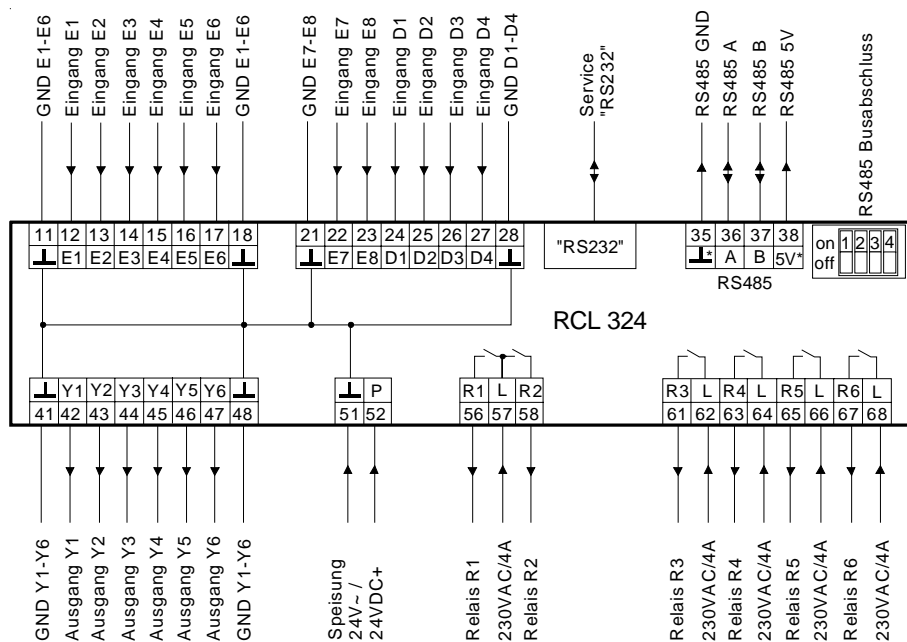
GND E1-E6
Eingang E1
Eingang E2
Eingang E3
Eingang E4
Eingang E5
Eingang E6
GND E1-E6
GND E7-E8
Eingang E7
Eingang E8
Eingang D1
Eingang D2
Eingang D3
Eingang D4
GND D1-D4
Service "RS232"
RS485 GND
RS485 A
RS485 B
RS485 5V
RS485 Busabschluss

| 11 | 12 | 13 | 14 | 15 | 16 | 17 | 18 |
|---|---|---|---|---|---|---|---|
| ⊥ | E1 | E2 | E3 | E4 | E5 | E6 | ⊥ |

| 21 | 22 | 23 | 24 | 25 | 26 | 27 | 28 |
|---|---|---|---|---|---|---|---|
| ⊥ | E7 | E8 | D1 | D2 | D3 | D4 | ⊥ |

"RS232"

| 35 | 36 | 37 | 38 |
|---|---|---|---|
| ⊥* | A | B | 5V* |

RS485

on 1 2 3 4
off

RCL 324

| ⊥ | Y1 | Y2 | Y3 | Y4 | Y5 | Y6 | ⊥ |
|---|---|---|---|---|---|---|---|
| 41 | 42 | 43 | 44 | 45 | 46 | 47 | 48 |

| ⊥ | P |
|---|---|
| 51 | 52 |

| R1 | L | R2 |
|---|---|---|
| 56 | 57 | 58 |

| R3 | L | R4 | L | R5 | L | R6 | L |
|---|---|---|---|---|---|---|---|
| 61 | 62 | 63 | 64 | 65 | 66 | 67 | 68 |

GND Y1-Y6
Ausgang Y1
Ausgang Y2
Ausgang Y3
Ausgang Y4
Ausgang Y5
Ausgang Y6
GND Y1-Y6
Speisung 24V~ / 24VDC+
Relais R1
230VAC/4A
Relais R2
Relais R3
230VAC/4A
Relais R4
230VAC/4A
Relais R5
230VAC/4A
Relais R6
230VAC/4A